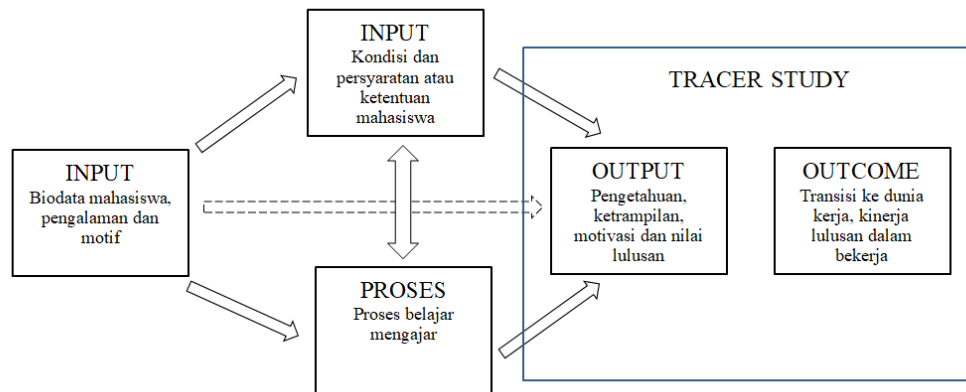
INPUT
Biodata mahasiswa, pengalaman dan motif

INPUT
Kondisi dan persyaratan atau ketentuan mahasiswa

PROSES
Proses belajar mengajar

TRACER STUDY

OUTPUT
Pengetahuan, ketrampilan, motivasi dan nilai lulusan

OUTCOME
Transisi ke dunia kerja, kinerja lulusan dalam bekerja